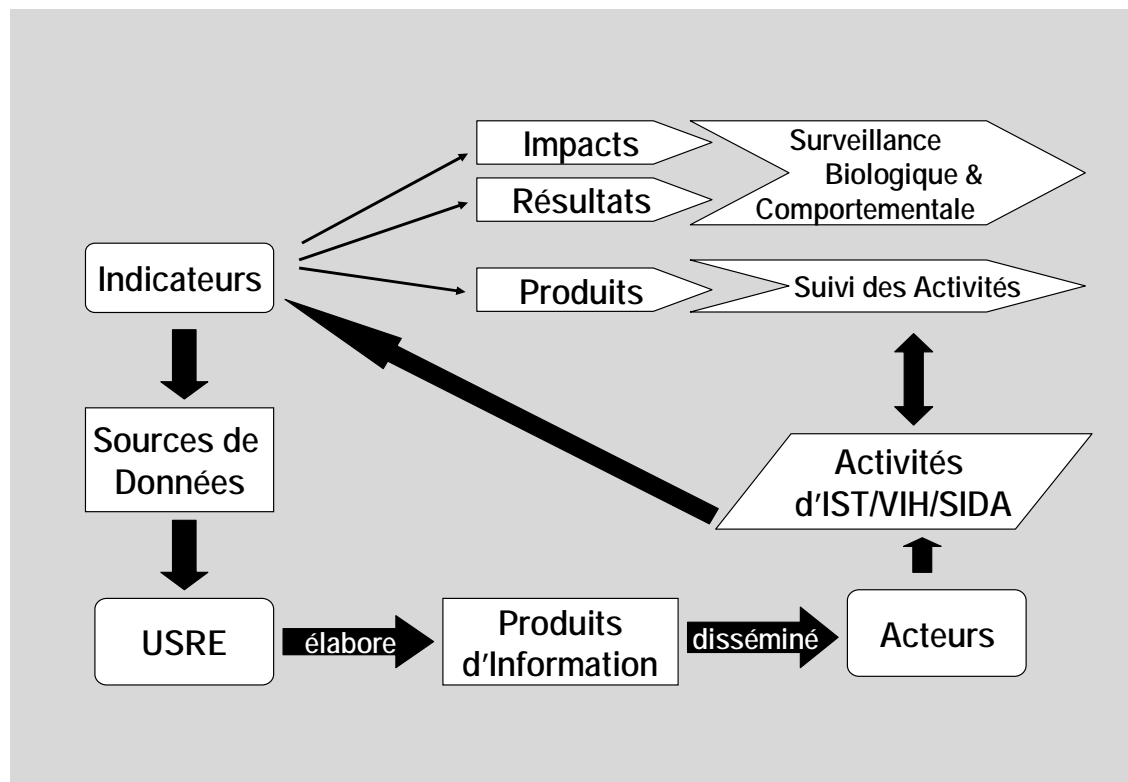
Impacts

Résultats

Surveillance Biologique & Comportementale

Indicateurs

Produits

Suivi des Activités

Sources de Données

Activités d'IST/VIH/SIDA

USRE

élabore

Produits d'Information

disséminé

Acteurs